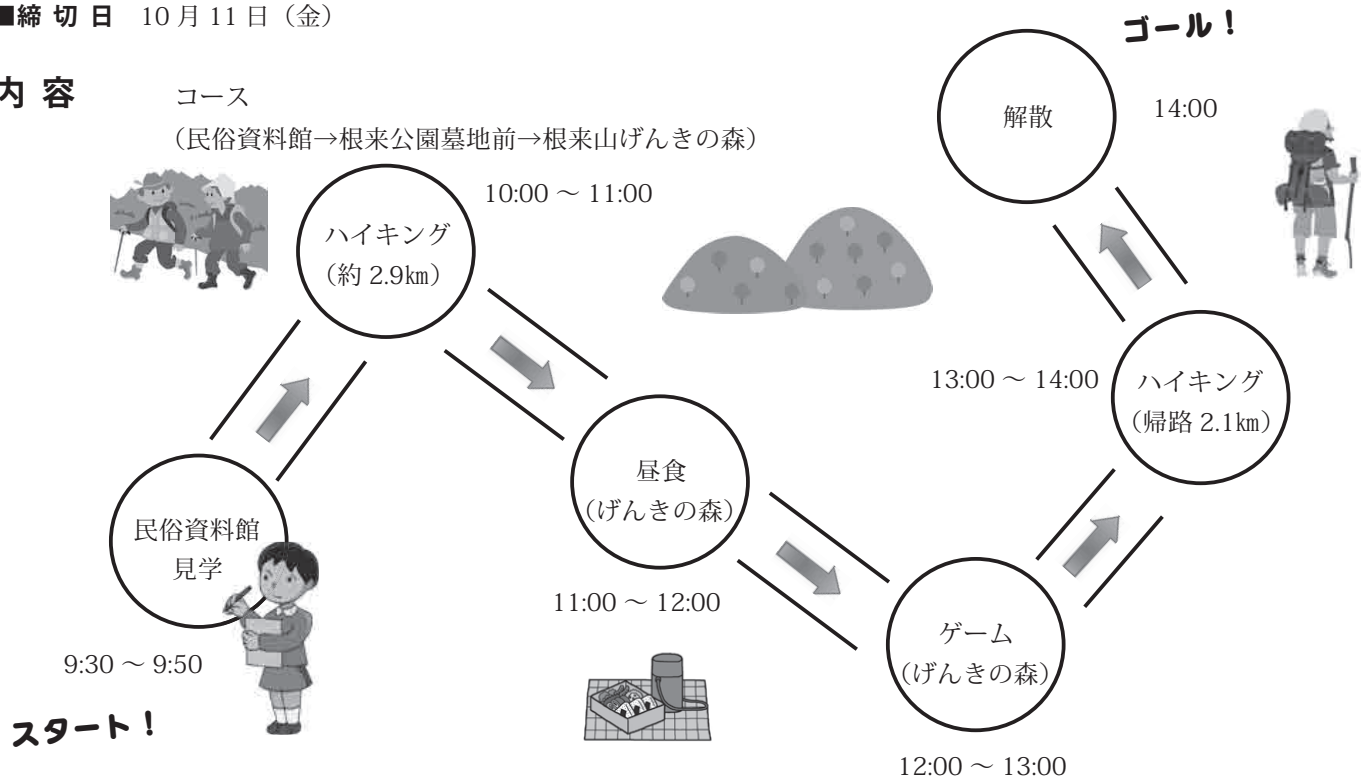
■締 切 日　10 月 11 日（金）

内 容　コース
（民俗資料館→根来公園墓地前→根来山げんきの森）

ゴール！

解散
14:00

10:00 ～ 11:00
ハイキング
（約 2.9km）

13:00 ～ 14:00
ハイキング
（帰路 2.1km）

昼食
（げんきの森）

民俗資料館
見学

11:00 ～ 12:00

ゲーム
（げんきの森）

9:30 ～ 9:50

スタート！

12:00 ～ 13:00